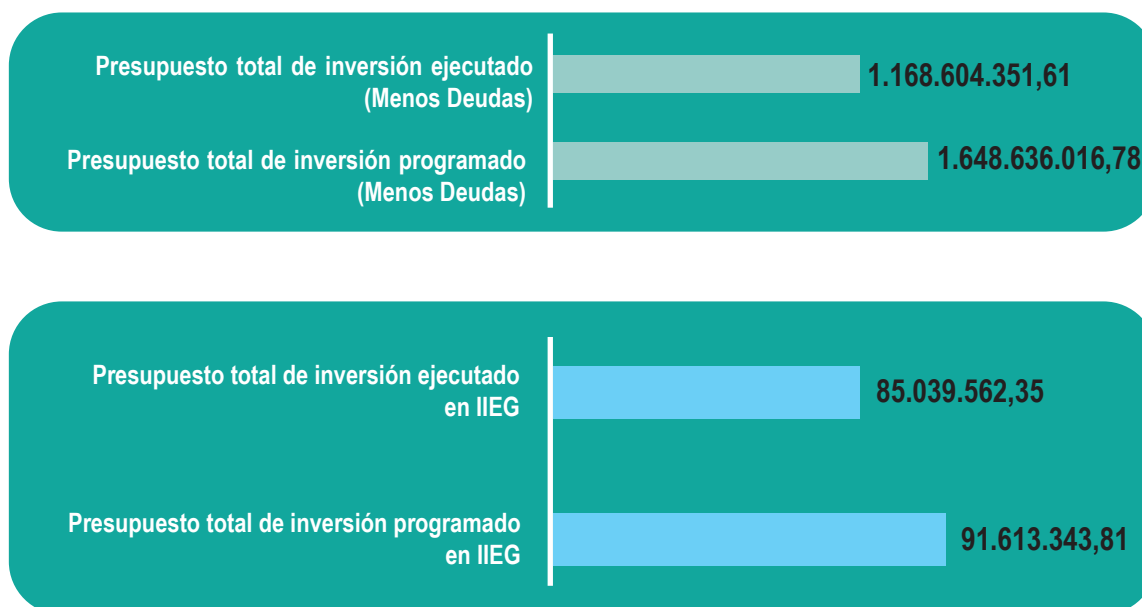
Presupuesto total de inversión ejecutado (Menos Deudas)

1.168.604.351,61

Presupuesto total de inversión programado (Menos Deudas)

1.648.636.016,78

Presupuesto total de inversión ejecutado en IIEG

85.039.562,35

Presupuesto total de inversión programado en IIEG

91.613.343,81